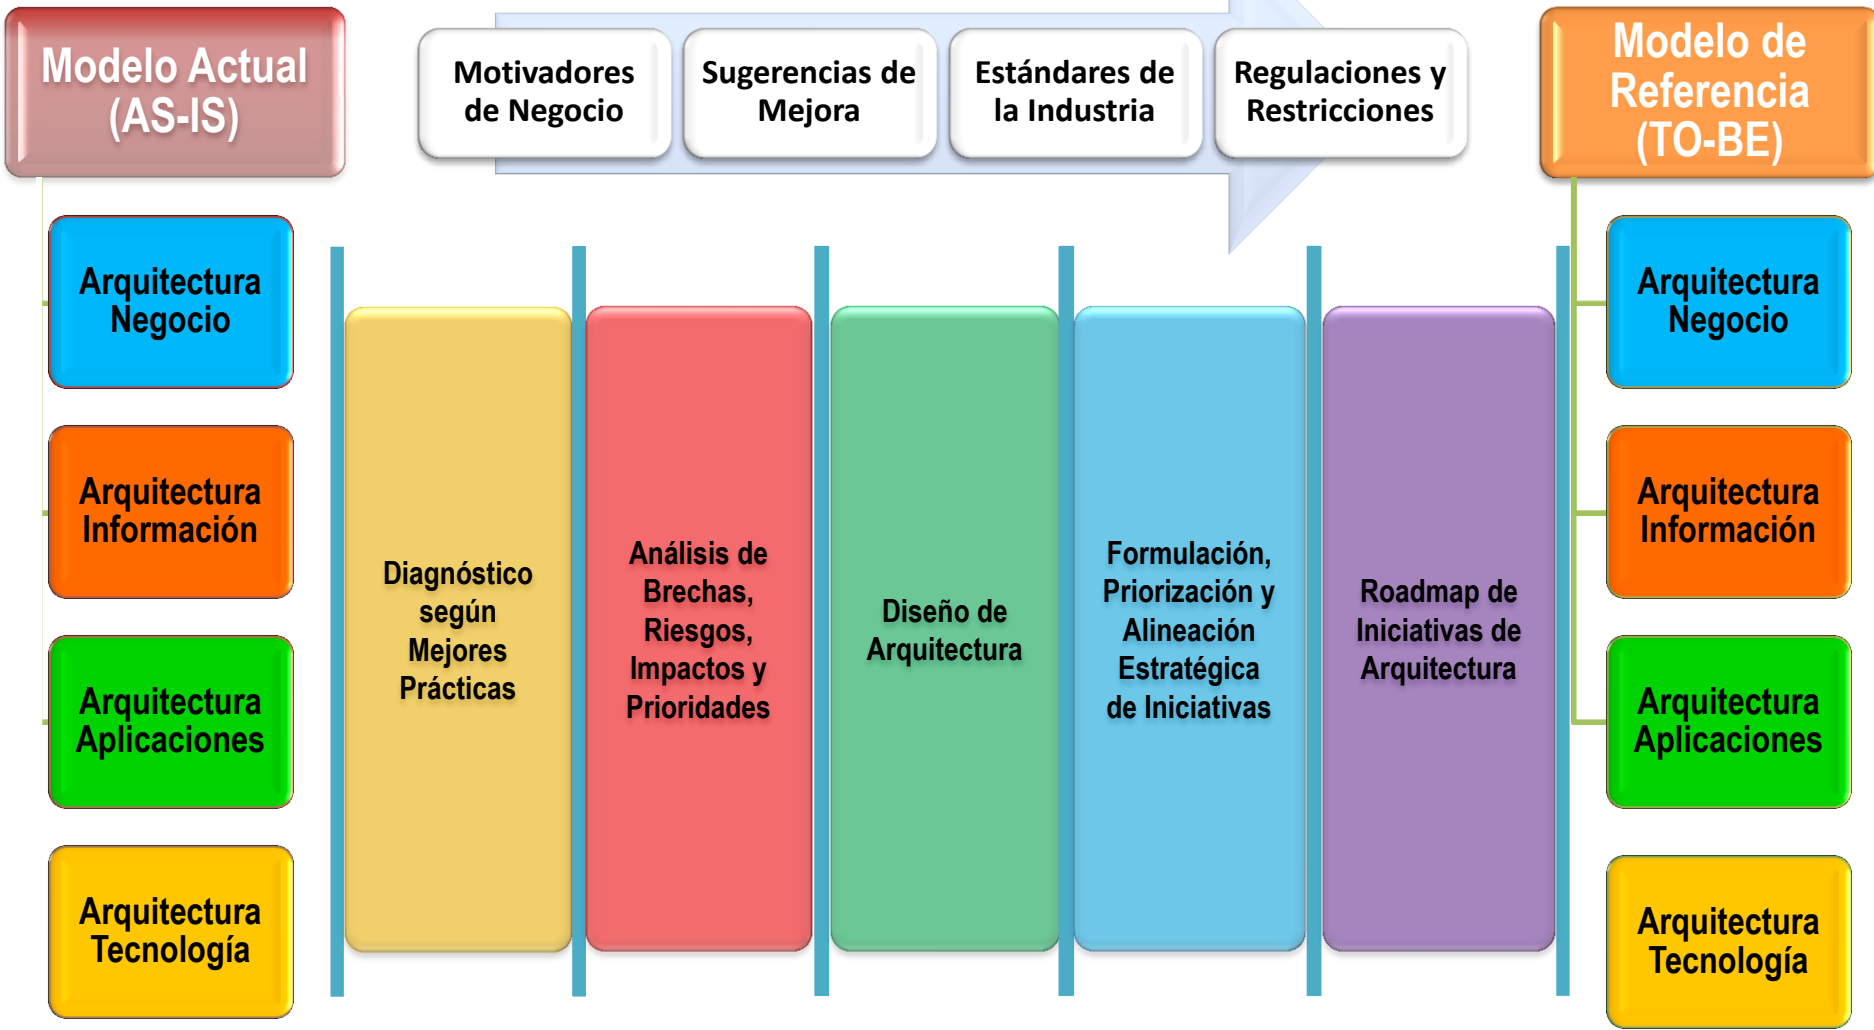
Modelo Actual (AS-IS)

Motivadores de Negocio

Sugerencias de Mejora

Estándares de la Industria

Regulaciones y Restricciones

Modelo de Referencia (TO-BE)

Arquitectura Negocio

Arquitectura Información

Arquitectura Aplicaciones

Arquitectura Tecnología

Diagnóstico según Mejores Prácticas

Análisis de Brechas, Riesgos, Impactos y Prioridades

Diseño de Arquitectura

Formulación, Priorización y Alineación Estratégica de Iniciativas

Roadmap de Iniciativas de Arquitectura

Arquitectura Negocio

Arquitectura Información

Arquitectura Aplicaciones

Arquitectura Tecnología